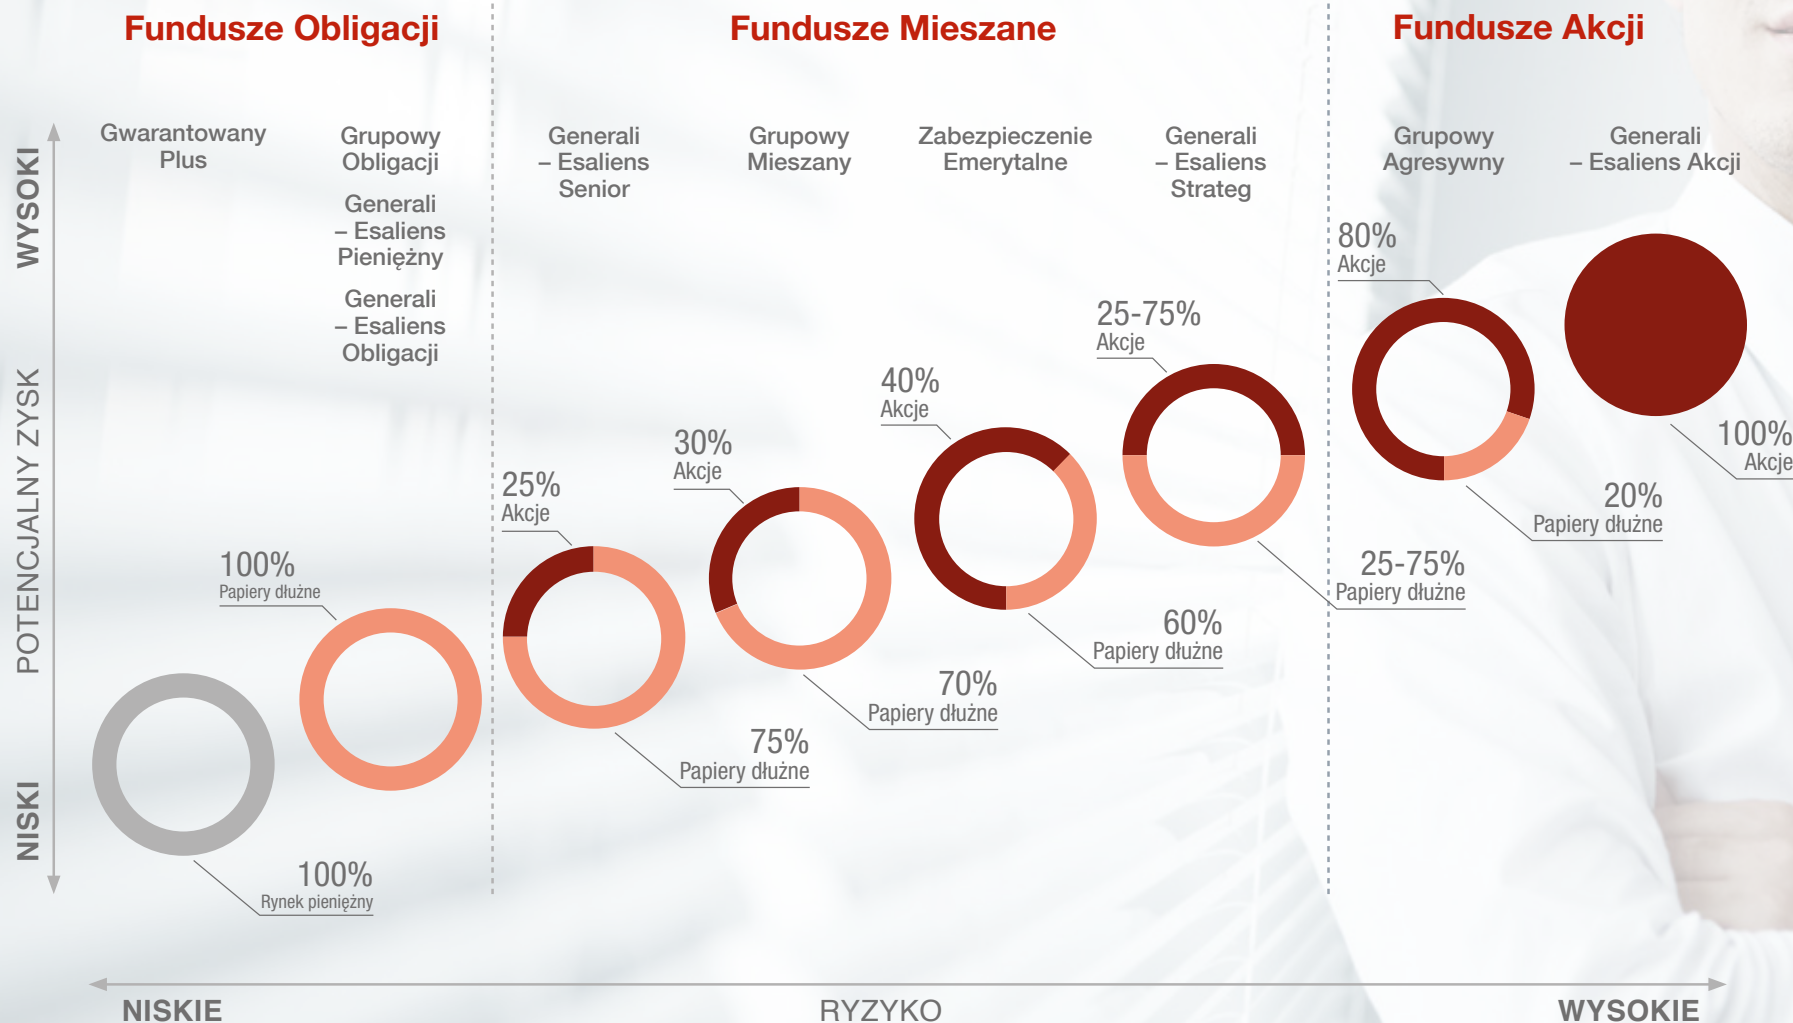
Fundusze Obligacji

Fundusze Mieszane

Fundusze Akcji

WYSOKI

POTENCJALNY ZYSK

NISKI

Gwarantowany Plus

Grupowy Obligacji

Generali – Esaliens Pieniężny

Generali – Esaliens Obligacji

Generali – Esaliens Senior

Grupowy Mieszany

Zabezpieczenie Emerytalne

Generali – Esaliens Strateg

Grupowy Agresywny

Generali – Esaliens Akcji

100%
Rynek pieniężny

100%
Papiery dłużne

25%
Akcje

75%
Papiery dłużne

30%
Akcje

70%
Papiery dłużne

40%
Akcje

60%
Papiery dłużne

25-75%
Akcje

25-75%
Papiery dłużne

80%
Akcje

20%
Papiery dłużne

100%
Akcje

NISKIE

RYZYKO

WYSOKIE